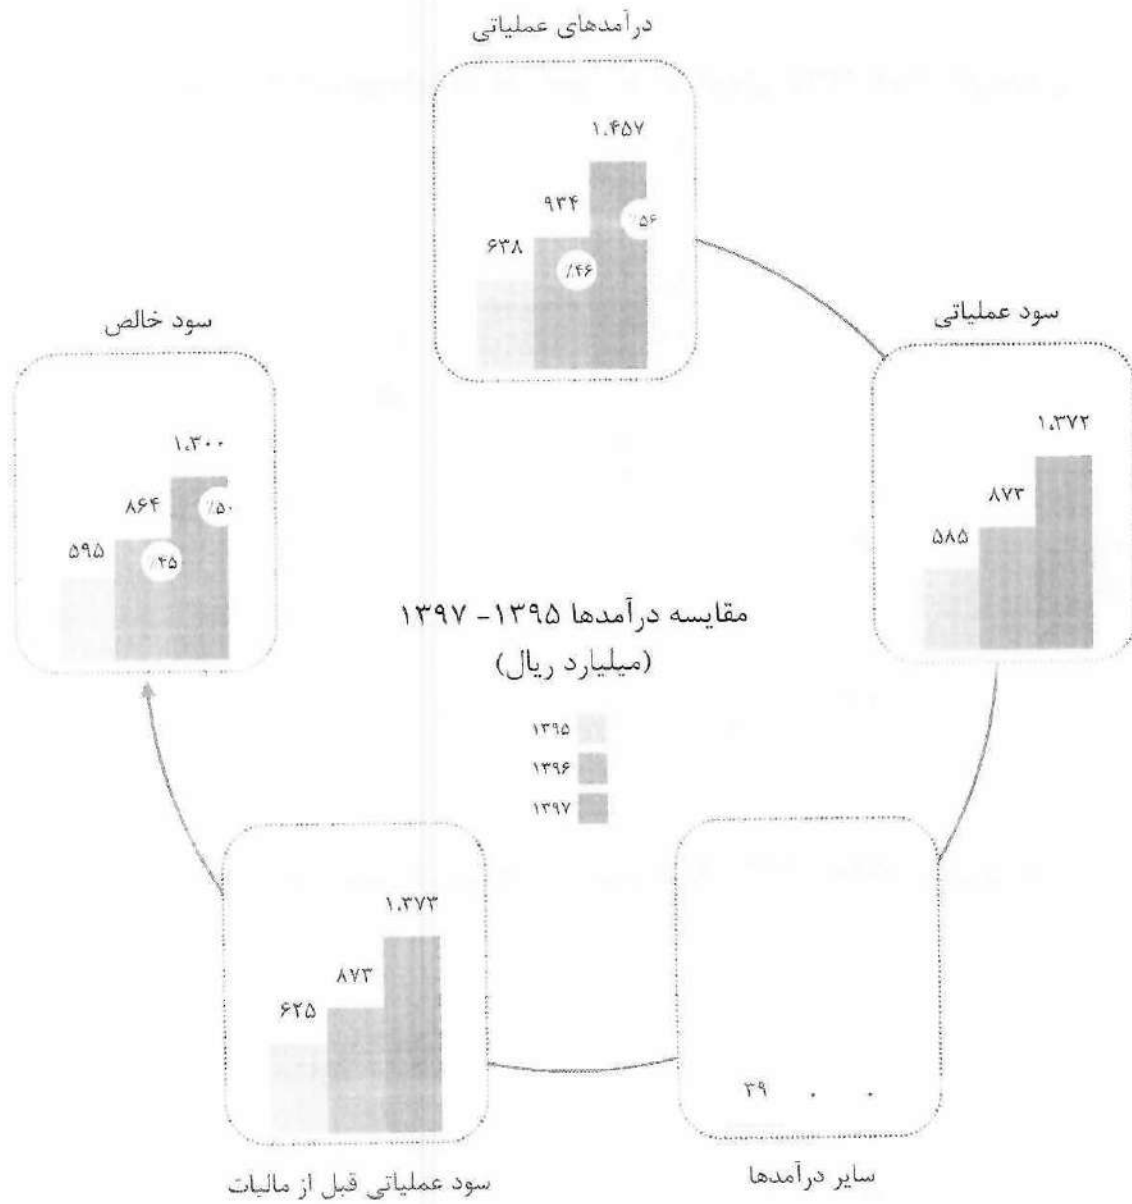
درآمدهای عملیاتی

۱.۴۵۷
۹۳۴
٪۵۶
۶۳۸
٪۴۶

سود عملیاتی

۱.۳۷۲
۸۷۳
۵۸۵

سود خالص

۱.۳۰۰
۸۶۴
٪۵۰
۵۹۵
٪۴۵

مقایسه درآمدها ۱۳۹۵- ۱۳۹۷
(میلیارد ریال)

۱۳۹۵
۱۳۹۶
۱۳۹۷

۱.۳۷۳
۸۷۳
۶۲۵

سود عملیاتی قبل از مالیات

۲۹ . .

سایر درآمدها